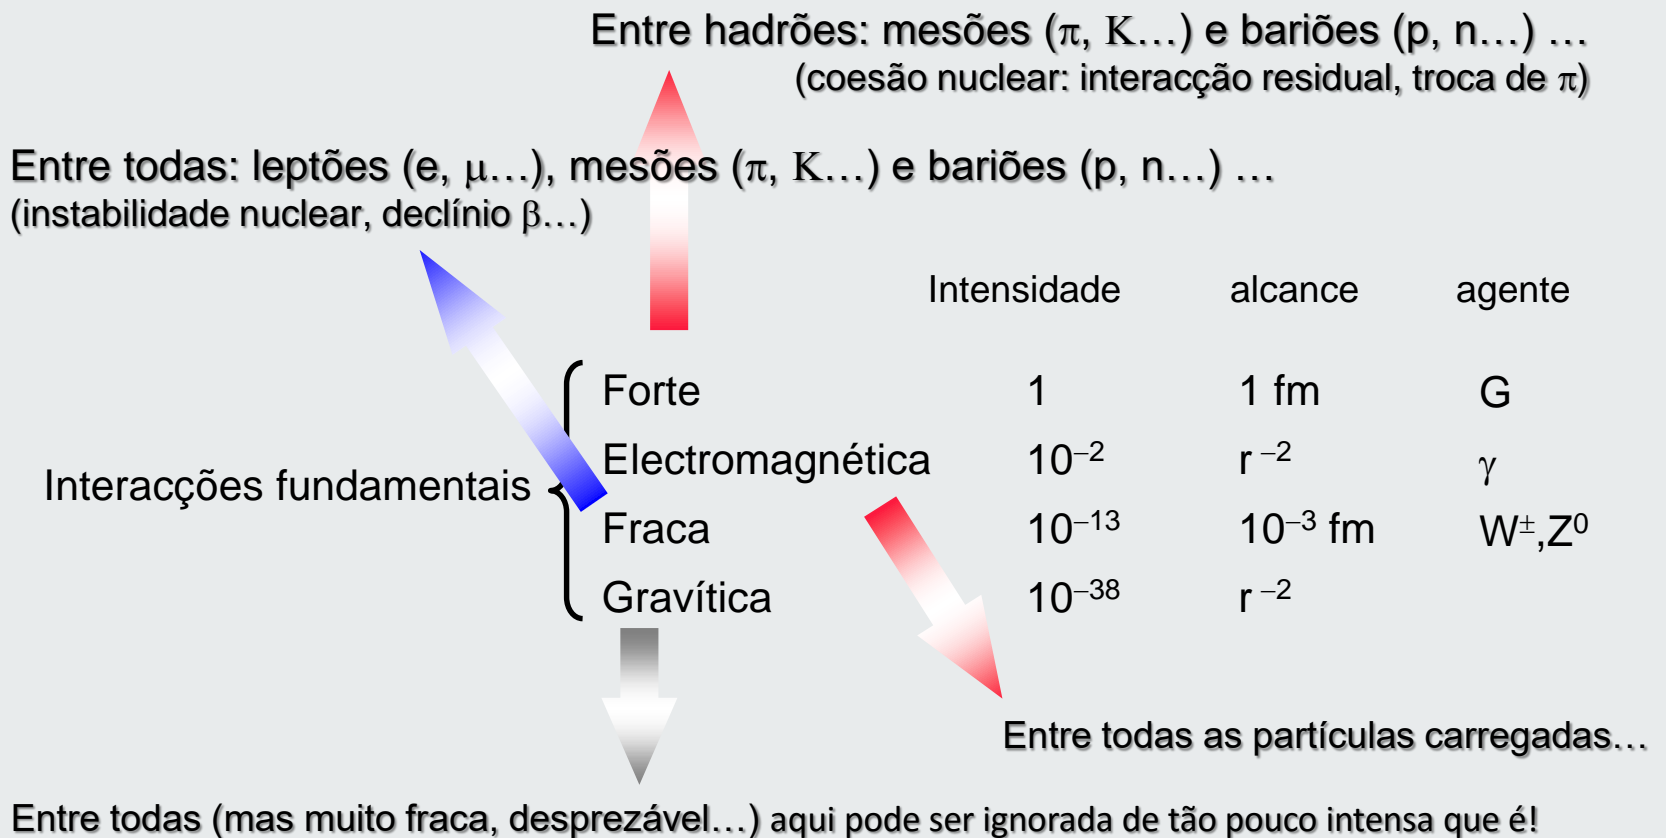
Entre hadrões: mesões ($\pi$, K…) e bariões (p, n…) …
(coesão nuclear: interacção residual, troca de $\pi$)

Entre todas: leptões (e, $\mu$…), mesões ($\pi$, K…) e bariões (p, n…) …
(instabilidade nuclear, declínio $\beta$…)

| | | Intensidade | alcance | agente |
|---|---|---|---|---|
| Interacções fundamentais | Forte | 1 | 1 fm | G |
| | Electromagnética | $10^{-2}$ | $r^{-2}$ | $\gamma$ |
| | Fraca | $10^{-13}$ | $10^{-3}$ fm | $W^{\pm}$,$Z^0$ |
| | Gravítica | $10^{-38}$ | $r^{-2}$ | |

Entre todas as partículas carregadas…

Entre todas (mas muito fraca, desprezável…) aqui pode ser ignorada de tão pouco intensa que é!